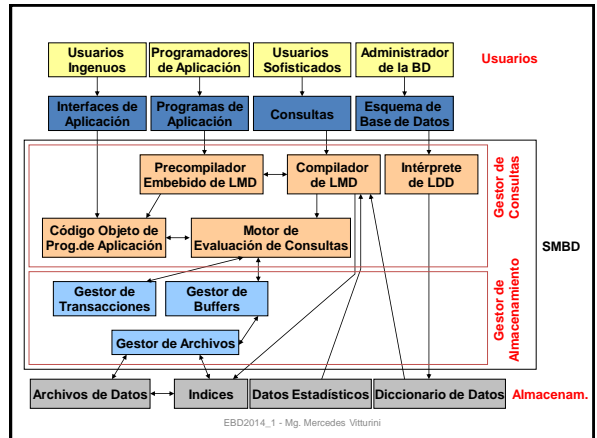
Usuarios Ingenuos

Programadores de Aplicación

Usuarios Sofisticados

Administrador de la BD

Usuarios

Interfaces de Aplicación

Programas de Aplicación

Consultas

Esquema de Base de Datos

Precompilador Embebido de LMD

Compilador de LMD

Intérprete de LDD

Gestor de Consultas

Código Objeto de Prog.de Aplicación

Motor de Evaluación de Consultas

SMBD

Gestor de Transacciones

Gestor de Buffers

Gestor de Almacenamiento

Gestor de Archivos

Archivos de Datos

Indices

Datos Estadísticos

Diccionario de Datos

Almacenam.

EBD2014_1 - Mg. Mercedes Vitturini